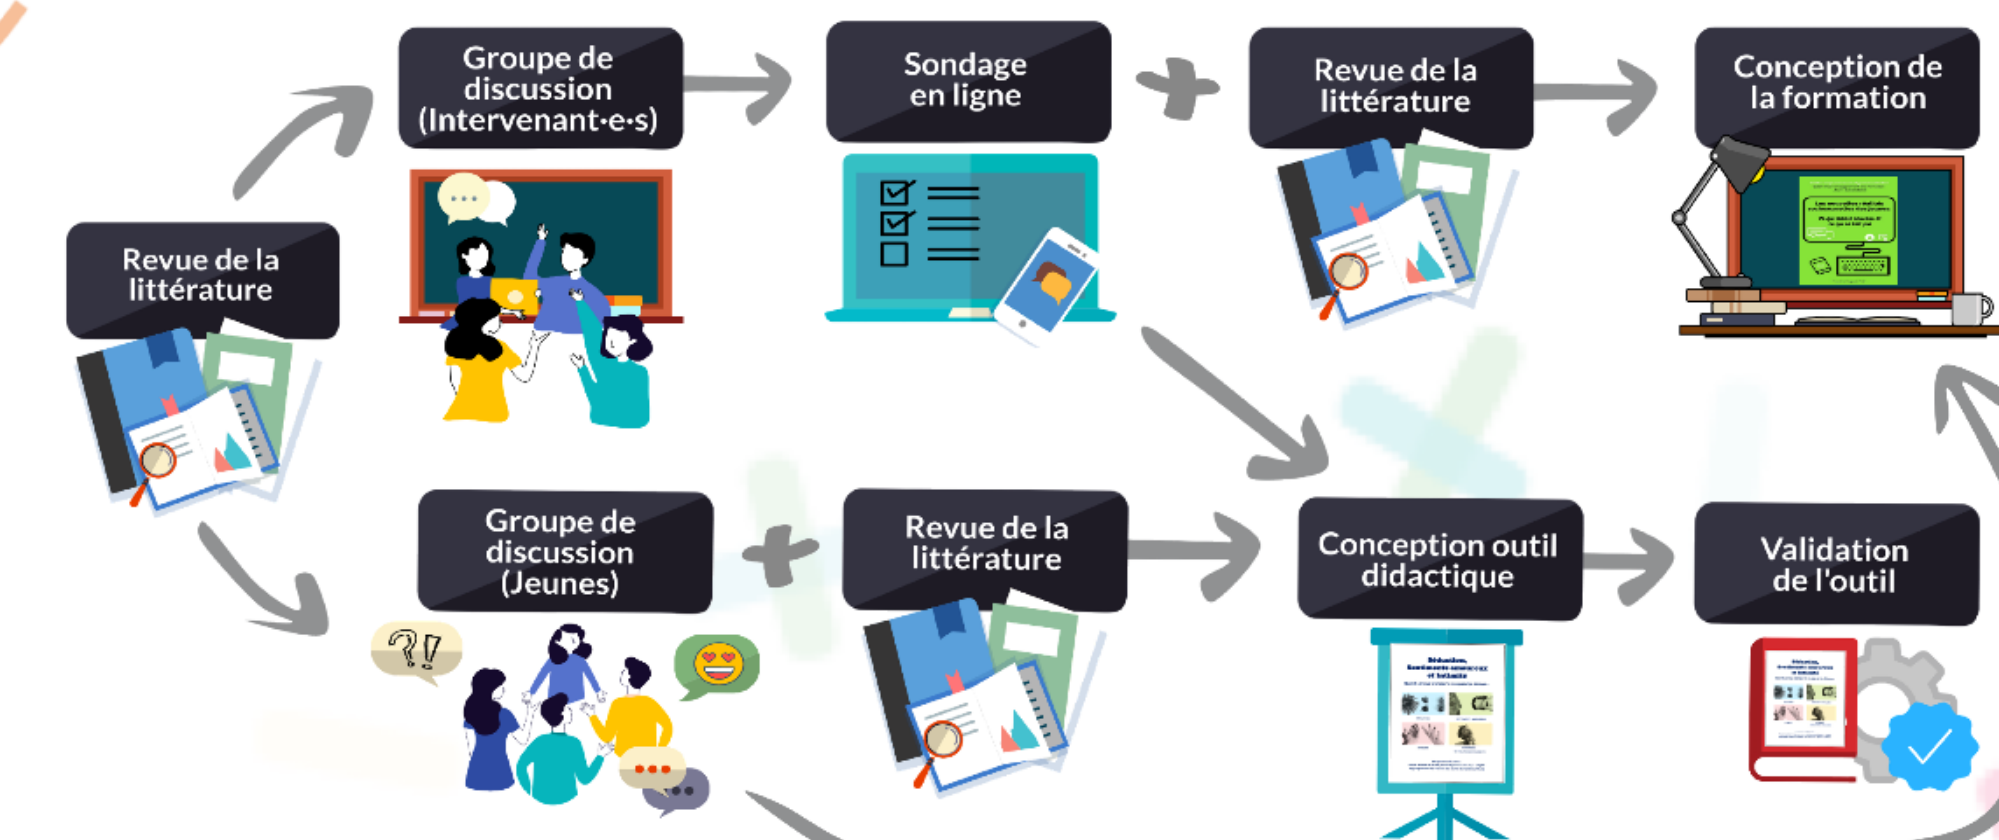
Revue de la littérature

Groupe de discussion (Intervenant·e·s)

Sondage en ligne

Revue de la littérature

Conception de la formation

Groupe de discussion (Jeunes)

Revue de la littérature

Conception outil didactique

Validation de l'outil